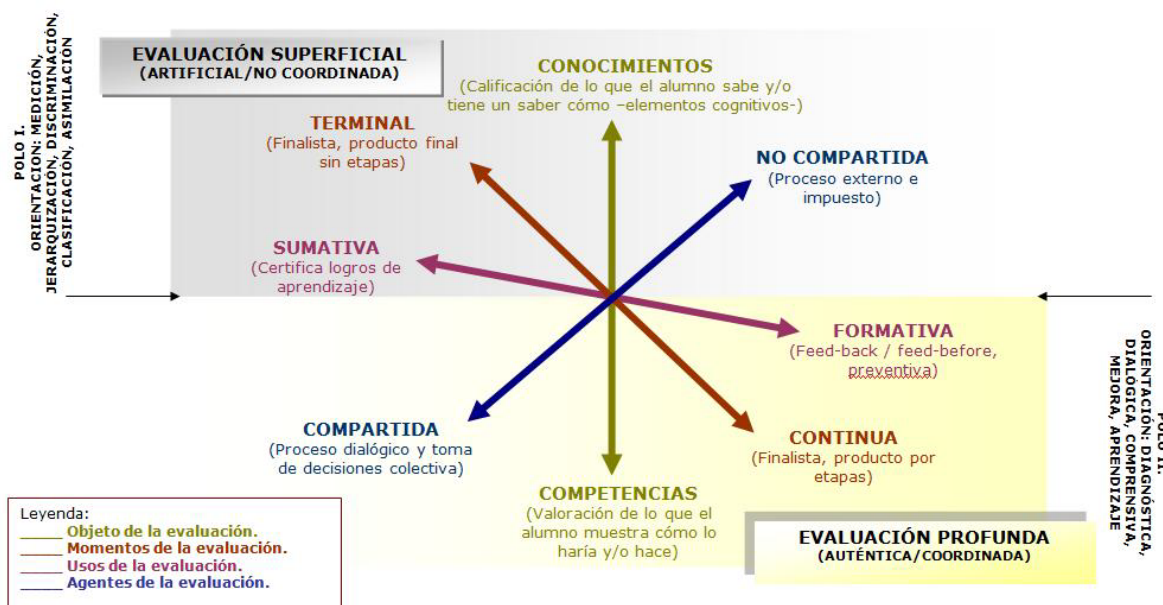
POLO I.
ORIENTACIÓN: MEDICIÓN, JERARQUIZACIÓN, DISCRIMINACIÓN, CLASIFICACIÓN, ASIMILACIÓN

EVALUACIÓN SUPERFICIAL
(ARTIFICIAL/NO COORDINADA)

CONOCIMIENTOS
(Calificación de lo que el alumno sabe y/o tiene un saber cómo –elementos cognitivos-)

TERMINAL
(Finalista, producto final sin etapas)

NO COMPARTIDA
(Proceso externo e impuesto)

SUMATIVA
(Certifica logros de aprendizaje)

FORMATIVA
(Feed-back / feed-before, preventiva)

COMPARTIDA
(Proceso dialógico y toma de decisiones colectiva)

CONTINUA
(Finalista, producto por etapas)

COMPETENCIAS
(Valoración de lo que el alumno muestra cómo lo haría y/o hace)

EVALUACIÓN PROFUNDA
(AUTÉNTICA/COORDINADA)

POLO II.
ORIENTACIÓN: DIAGNÓSTICA, DIALÓGICA, COMPRENSIVA, MEJORA, APRENDIZAJE

Leyenda:
_____ Objeto de la evaluación.
_____ Momentos de la evaluación.
_____ Usos de la evaluación.
_____ Agentes de la evaluación.